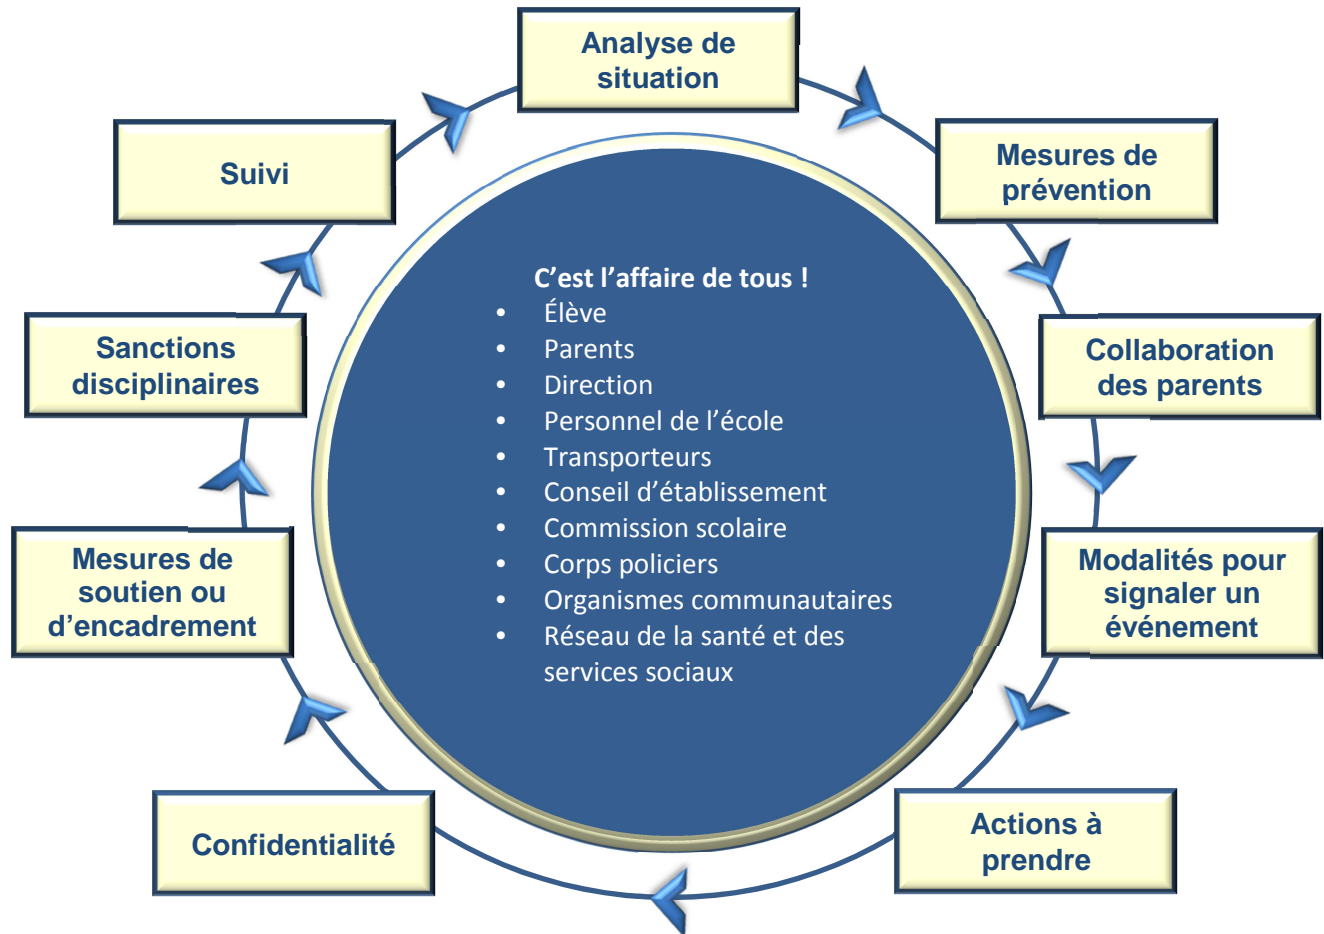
Analyse de situation

Mesures de prévention

Collaboration des parents

Modalités pour signaler un événement

Actions à prendre

Confidentialité

Mesures de soutien ou d’encadrement

Sanctions disciplinaires

Suivi

C’est l’affaire de tous !

- Élève
- Parents
- Direction
- Personnel de l’école
- Transporteurs
- Conseil d’établissement
- Commission scolaire
- Corps policiers
- Organismes communautaires
- Réseau de la santé et des services sociaux